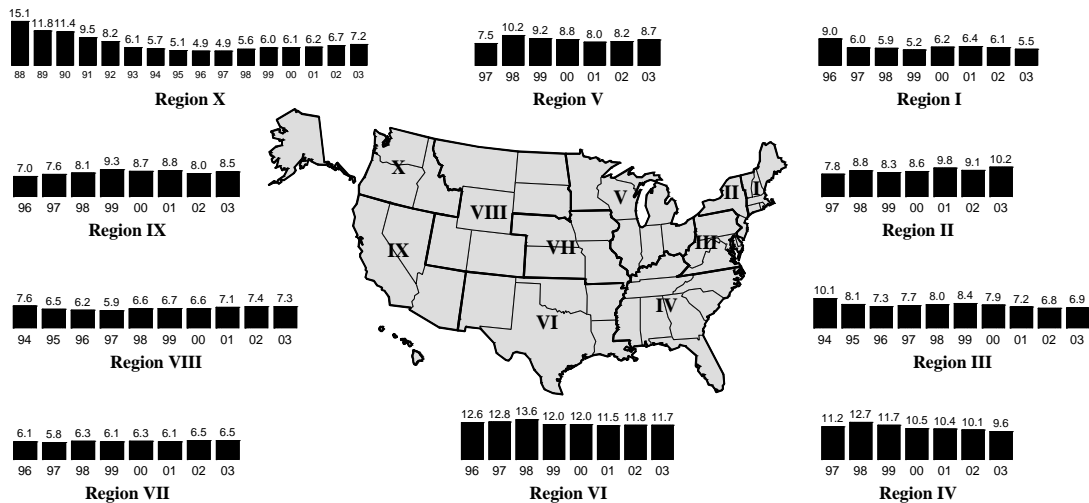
15.1 11.8 11.4 9.5 8.2 6.1 5.7 5.1 4.9 4.9 5.6 6.0 6.1 6.2 6.7 7.2
88 89 90 91 92 93 94 95 96 97 98 99 00 01 02 03
Region X

7.5 10.2 9.2 8.8 8.0 8.2 8.7
97 98 99 00 01 02 03
Region V

9.0 6.0 5.9 5.2 6.2 6.4 6.1 5.5
96 97 98 99 00 01 02 03
Region I

7.0 7.6 8.1 9.3 8.7 8.8 8.0 8.5
96 97 98 99 00 01 02 03
Region IX

X
VIII
V
II
I
VII
III
IX
VI
IV

7.8 8.8 8.3 8.6 9.8 9.1 10.2
97 98 99 00 01 02 03
Region II

7.6 6.5 6.2 5.9 6.6 6.7 6.6 7.1 7.4 7.3
94 95 96 97 98 99 00 01 02 03
Region VIII

10.1 8.1 7.3 7.7 8.0 8.4 7.9 7.2 6.8 6.9
94 95 96 97 98 99 00 01 02 03
Region III

6.1 5.8 6.3 6.1 6.3 6.1 6.5 6.5
96 97 98 99 00 01 02 03
Region VII

12.6 12.8 13.6 12.0 12.0 11.5 11.8 11.7
96 97 98 99 00 01 02 03
Region VI

11.2 12.7 11.7 10.5 10.4 10.1 9.6
97 98 99 00 01 02 03
Region IV